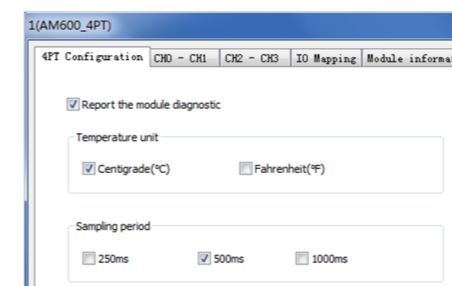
1(AM600_4PT)

4PT Configuration | CH0 - CH1 | CH2 - CH3 | IO Mapping | Module informa

Report the module diagnostic

Temperature unit

Centigrade(℃)

Fahrenheit(℉)

Sampling period

250ms

500ms

1000ms